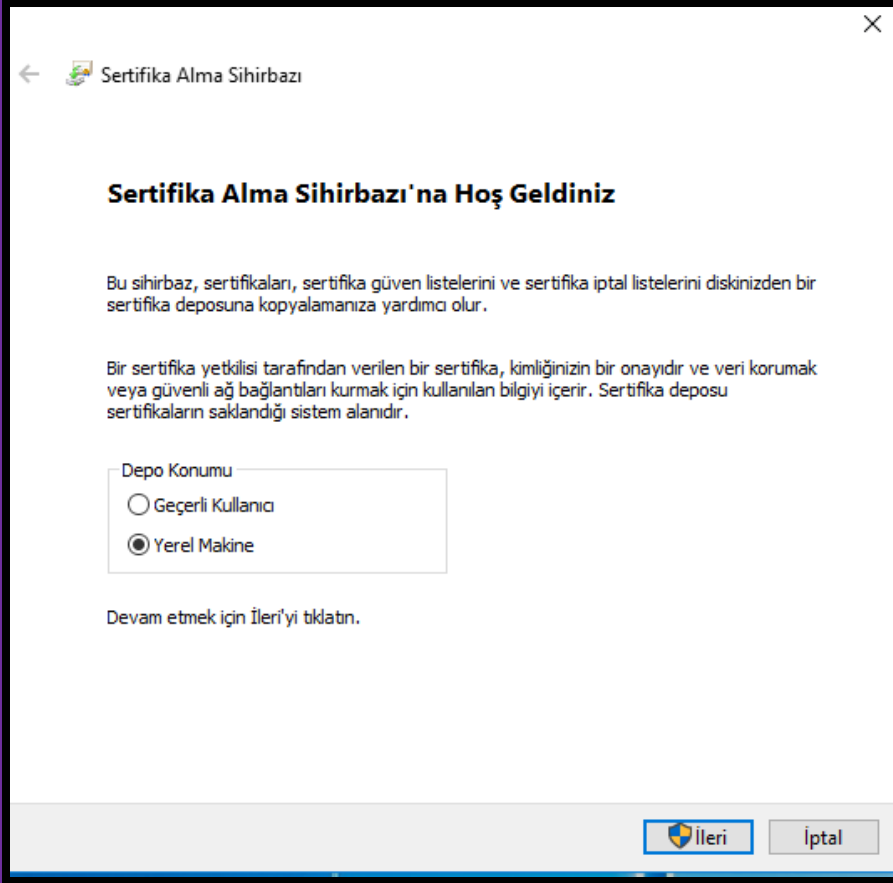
Sertifika Alma Sihirbazı

Sertifika Alma Sihirbazı'na Hoş Geldiniz

Bu sihirbaz, sertifikaları, sertifika güven listelerini ve sertifika iptal listelerini diskinizden bir sertifika deposuna kopyalamanıza yardımcı olur.

Bir sertifika yetkilisi tarafından verilen bir sertifika, kimliğinizin bir onayıdır ve veri korumak veya güvenli ağ bağlantıları kurmak için kullanılan bilgiyi içerir. Sertifika deposu sertifikaların saklandığı sistem alanıdır.

Depo Konumu
Geçerli Kullanıcı
Yerel Makine

Devam etmek için İleri'yi tıklatın.

İleri
İptal